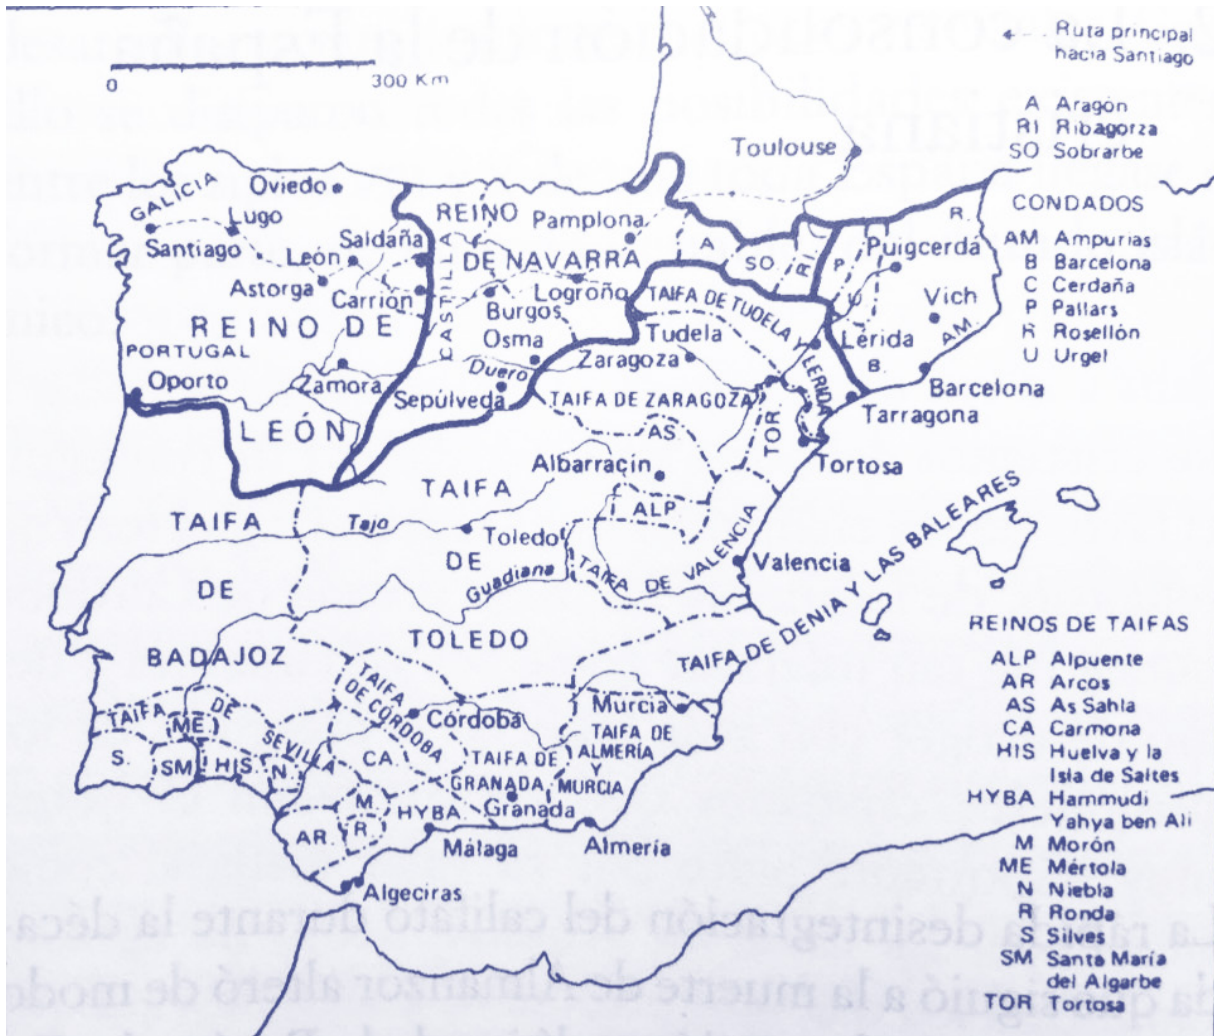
0 300 Km

Ruta principal hacia Santiago

A Aragón
RI Ribagorza
SO Sobrarbe

CONDADOS
AM Ampurias
B Barcelona
C Cerdaña
P Pallars
R Rosellón
U Urgel

REINOS DE TAIFAS
ALP Alpuente
AR Arcos
AS As Sahla
CA Carmona
HIS Huelva y la Isla de Saltes
HYBA Hammudi Yahya ben Ali
M Morón
ME Mértola
N Niebla
R Ronda
S Silves
SM Santa María del Algarbe
TOR Tortosa

GALICIA
Oviedo
Lugo
Santiago
León
Saldaña
Astorga
Carrión
REINO DE LEÓN
PORTUGAL
Oporto
Zamora
Sepúlveda
Duero
CASTILLA
REINO DE NAVARRA
Pamplona
Logroño
Burgos
Osma
Toulouse
A
SO
RI
P
R.
C
U
AM.
B.
Puigcerdá
Vich
Lérida
Barcelona
Tarragona
TAIFA DE TUDELA
Tudela
Zaragoza
LERIDA
TAIFA DE ZARAGOZA
AS
TOR
Tortosa
Albarracín
ALP
TAIFA DE TOLEDO
Tajo
Toledo
Guadiana
TAIFA DE VALENCIA
Valencia
TAIFA DE DENIA Y LAS BALEARES
TAIFA DE BADAJOZ
TAIFA DE CÓRDOBA
Córdoba
Murcia
TAIFA DE ALMERÍA Y MURCIA
TAIFA DE GRANADA
Granada
TAIFA DE SEVILLA
ME.
S.
SM
HIS
N.
CA.
M.
R.
AR.
HYBA
Málaga
Almería
Algeciras

La rápida desintegración del califato durante la déca-
da que siguió a la muerte de Almanzor alteró de modo